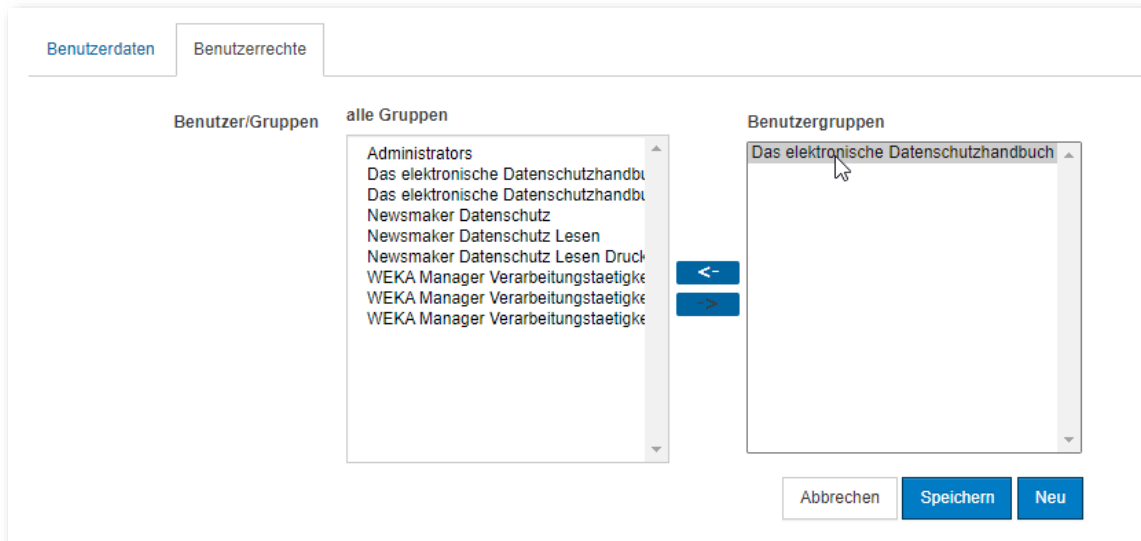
Benutzerdaten

Benutzerrechte

Benutzer/Gruppen

alle Gruppen

Administrators
Das elektronische Datenschutzhandbu
Das elektronische Datenschutzhandbu
Newsmaker Datenschutz
Newsmaker Datenschutz Lesen
Newsmaker Datenschutz Lesen Druck
WEKA Manager Verarbeitungstaetigke
WEKA Manager Verarbeitungstaetigke
WEKA Manager Verarbeitungstaetigke

<-
->

Benutzergruppen

Das elektronische Datenschutzhandbuch

Abbrechen
Speichern
Neu